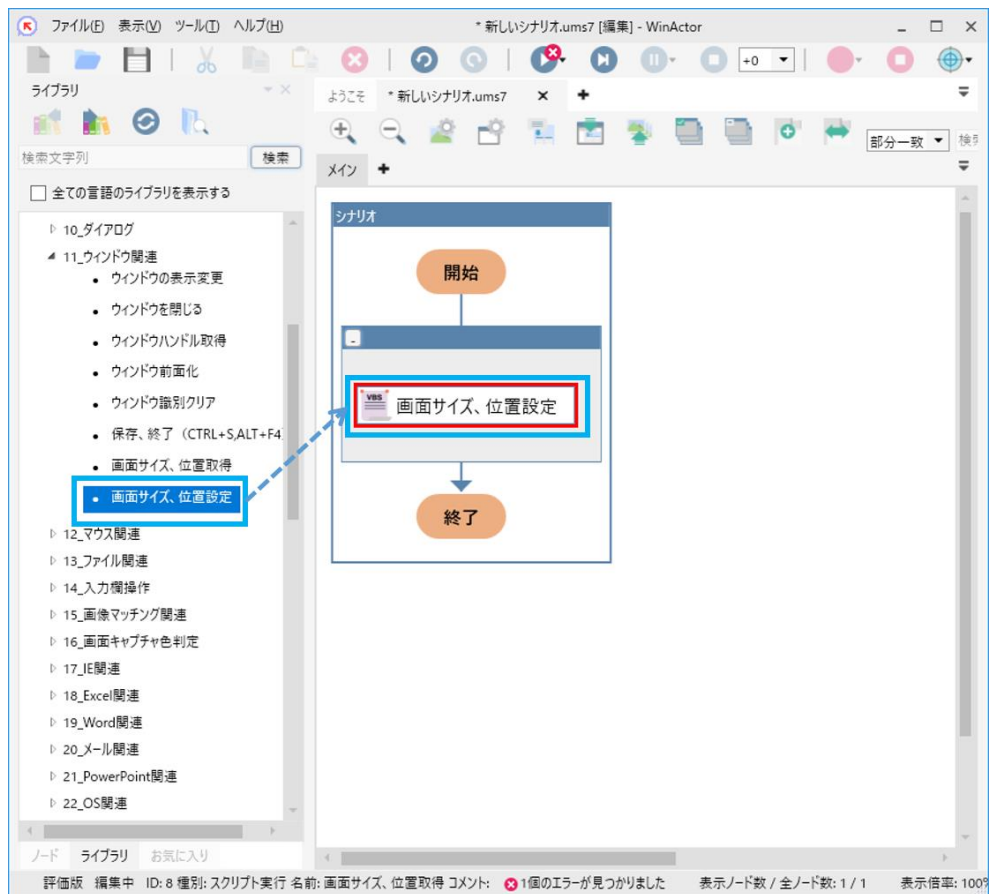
ファイル(F) 表示(V) ツール(T) ヘルプ(H)

* 新しいシナリオ.ums7 [編集] - WinActor

+0

ライブラリ

検索文字列

検索

全ての言語のライブラリを表示する

10_ダイアログ
11_ウィンドウ関連
ウィンドウの表示変更
ウィンドウを閉じる
ウィンドウハンドル取得
ウィンドウ前面化
ウィンドウ識別クリア
保存、終了（CTRL+S,ALT+F4
画面サイズ、位置取得
画面サイズ、位置設定
12_マウス関連
13_ファイル関連
14_入力欄操作
15_画像マッチング関連
16_画面キャプチャ色判定
17_IE関連
18_Excel関連
19_Word関連
20_メール関連
21_PowerPoint関連
22_OS関連

ノード ライブラリ お気に入り

ようこそ * 新しいシナリオ.ums7

部分一致 検索

メイン

シナリオ

開始

VBS

画面サイズ、位置設定

終了

評価版 編集中 ID: 8 種別: スクリプト実行 名前: 画面サイズ、位置取得 コメント: 1個のエラーが見つかりました 表示ノード数 / 全ノード数: 1 / 1 表示倍率: 100%